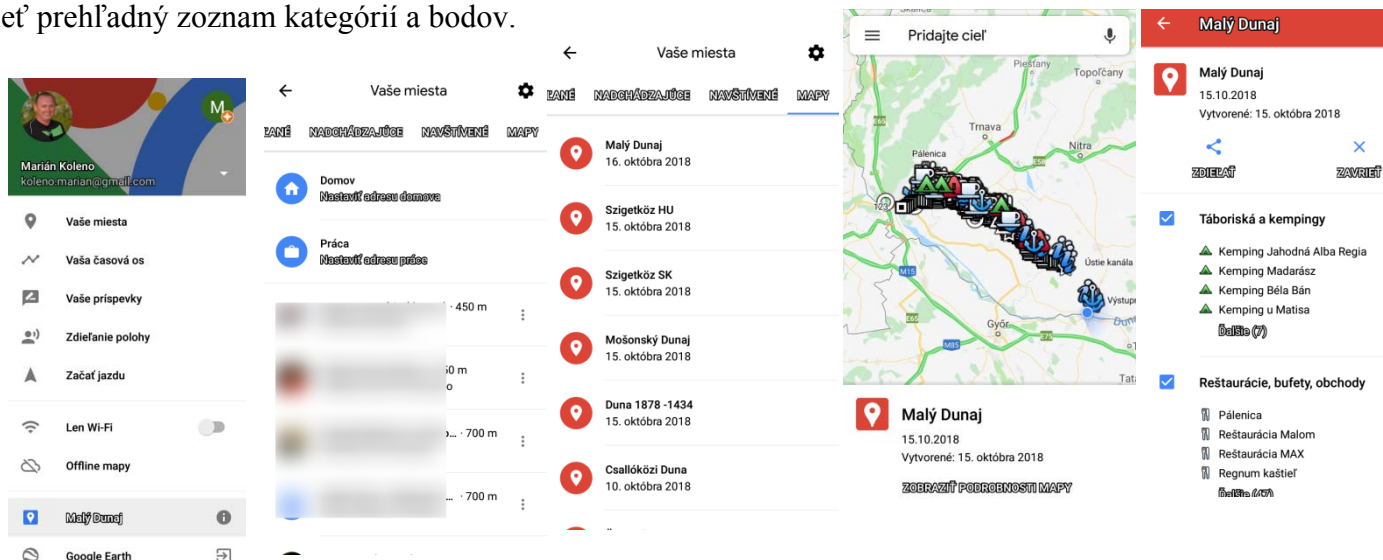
eť prehľadný zoznam kategórií a bodov.

Marián Koleno
koleno.marian@gmail.com

Vaše miesta
Vaša časová os
Vaše príspevky
Zdieľanie polohy
Začať jazdu
Len Wi-Fi
Offline mapy
Malý Dunaj
Google Earth

Vaše miesta
ZANÉ NADCHÁDZAJÚCE NAVŠTÍVENÉ MAPY
Domov
Nastaviť adresu domova
Práca
Nastaviť adresu práce
· 450 m
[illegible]0 m
· 700 m
· 700 m

Vaše miesta
ZANÉ NADCHÁDZAJÚCE NAVŠTÍVENÉ MAPY
Malý Dunaj
16. októbra 2018
Szigetköz HU
15. októbra 2018
Szigetköz SK
15. októbra 2018
Mošonský Dunaj
15. októbra 2018
Duna 1878 -1434
15. októbra 2018
Csallóközi Duna
10. októbra 2018

Pridajte cieľ
Piešťany
Topoľčany
Trnava
Nitra
Pálenica
Ústie kanála
Výstup
Győr
Tata
Malý Dunaj
15.10.2018
Vytvorené: 15. októbra 2018
ZOBRAZIŤ PODROBNOSTI MAPY

Malý Dunaj
Malý Dunaj
15.10.2018
Vytvorené: 15. októbra 2018
ZDIEĽAŤ
ZAVRIEŤ
Táboriská a kempingy
Kemping Jahodná Alba Regia
Kemping Madarász
Kemping Béla Bán
Kemping u Matisa
Ďalšie (7)
Reštaurácie, bufety, obchody
Pálenica
Reštaurácia Malom
Reštaurácia MAX
Regnum kaštieľ
Ďalšie (47)